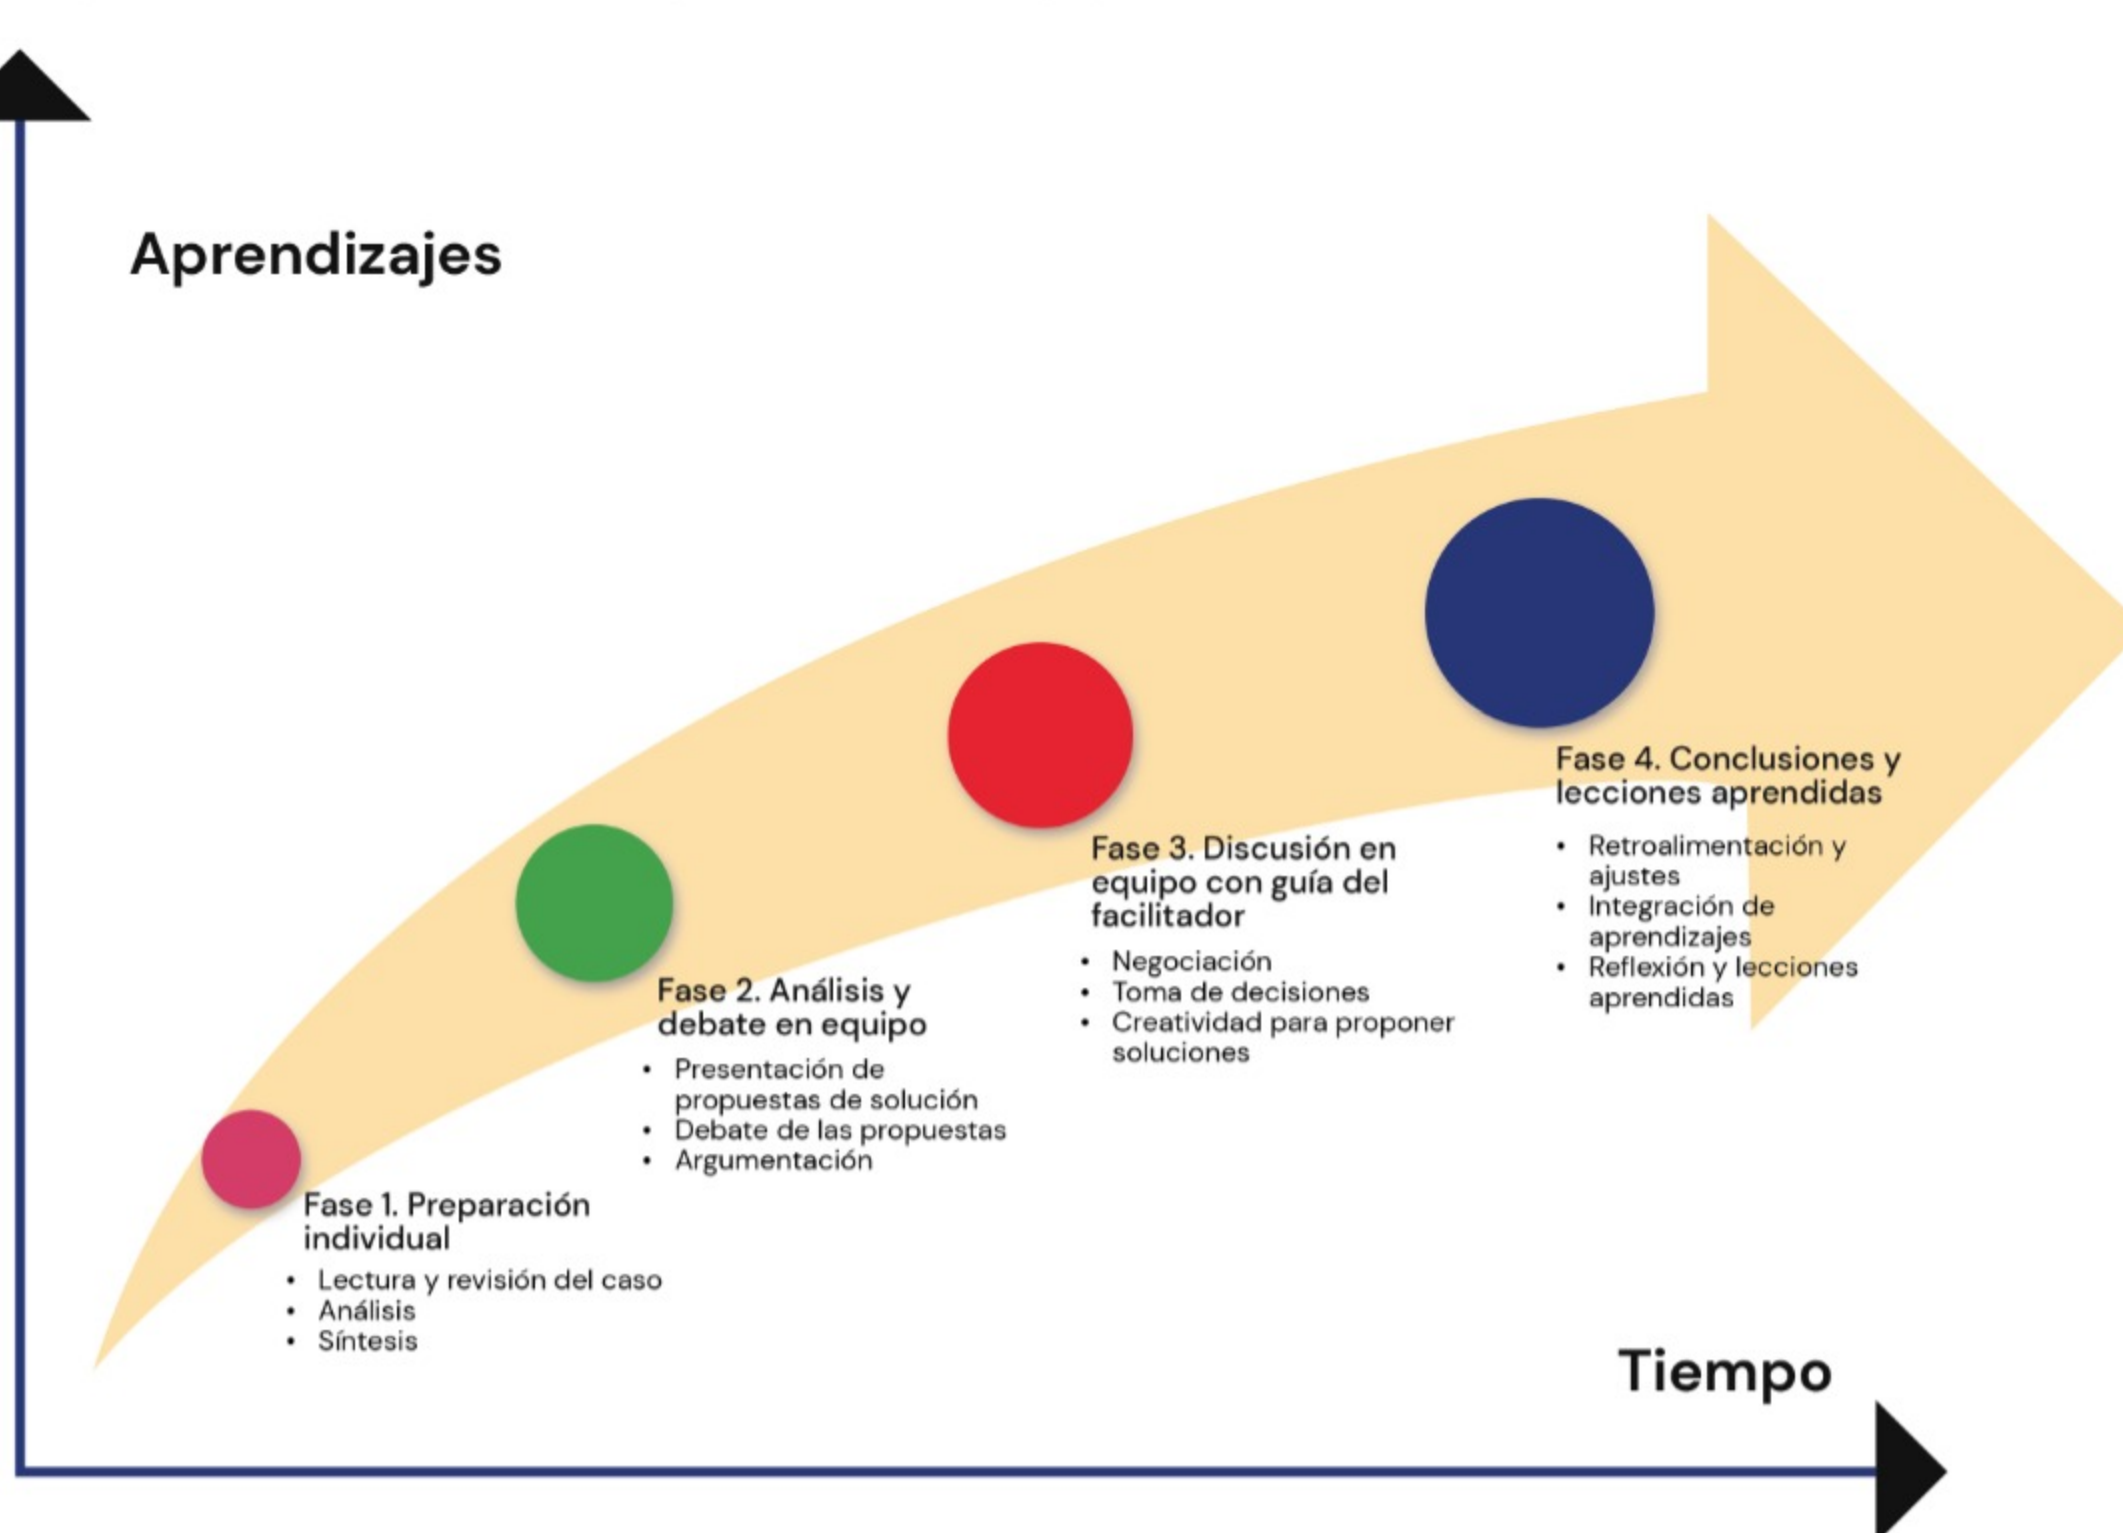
Aprendizajes

Fase 1. Preparación individual

- Lectura y revisión del caso
- Análisis
- Síntesis

Fase 2. Análisis y debate en equipo

- Presentación de propuestas de solución
- Debate de las propuestas
- Argumentación

Fase 3. Discusión en equipo con guía del facilitador

- Negociación
- Toma de decisiones
- Creatividad para proponer soluciones

Fase 4. Conclusiones y lecciones aprendidas

- Retroalimentación y ajustes
- Integración de aprendizajes
- Reflexión y lecciones aprendidas

Tiempo